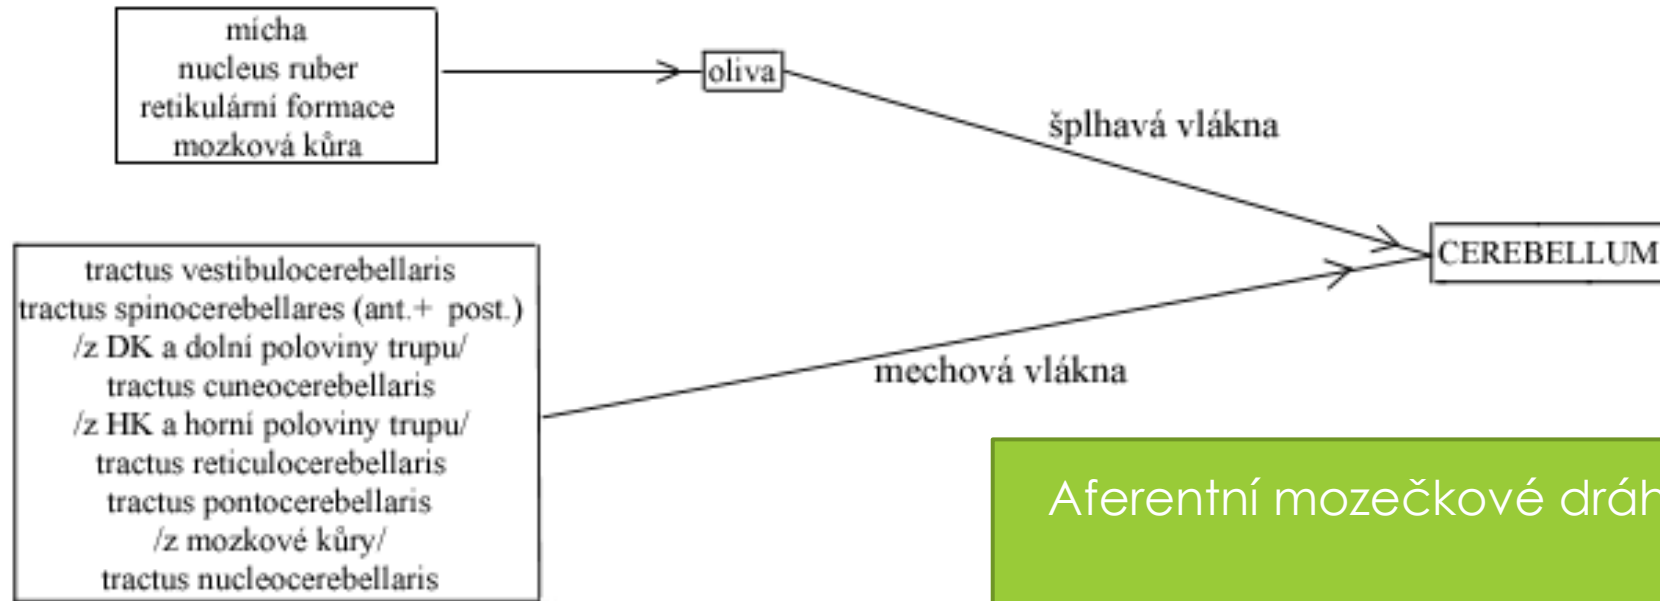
mícha
nucleus ruber
retikulární formace
mozková kůra

oliva

šplhavá vlákna

CEREBELLUM

tractus vestibulocerebellaris
tractus spinocerebellares (ant.+ post.)
/z DK a dolní poloviny trupu/
tractus cuneocerebellaris
/z HK a horní poloviny trupu/
tractus reticulocerebellaris
tractus pontocerebellaris
/z mozkové kůry/
tractus nucleocerebellaris

mechová vlákna

Aferentní mozečkové dráh